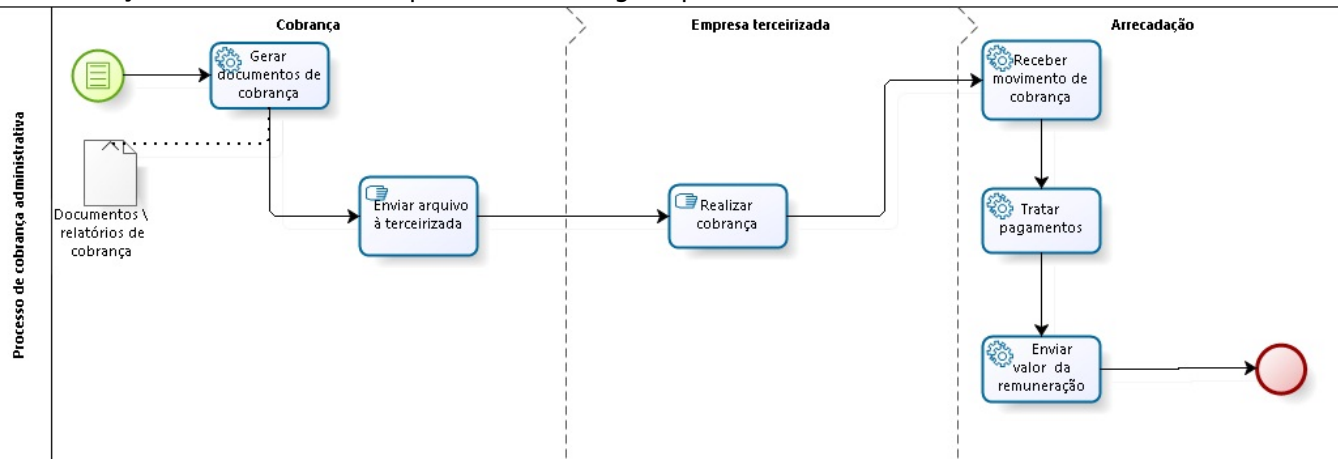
Processo de cobrança administrativa

Cobrança

Gerar documentos de cobrança

Documentos \ relatórios de cobrança

Enviar arquivo à terceirizada

Empresa terceirizada

Realizar cobrança

Arrecadação

Receber movimento de cobrança

Tratar pagamentos

Enviar valor da remuneração